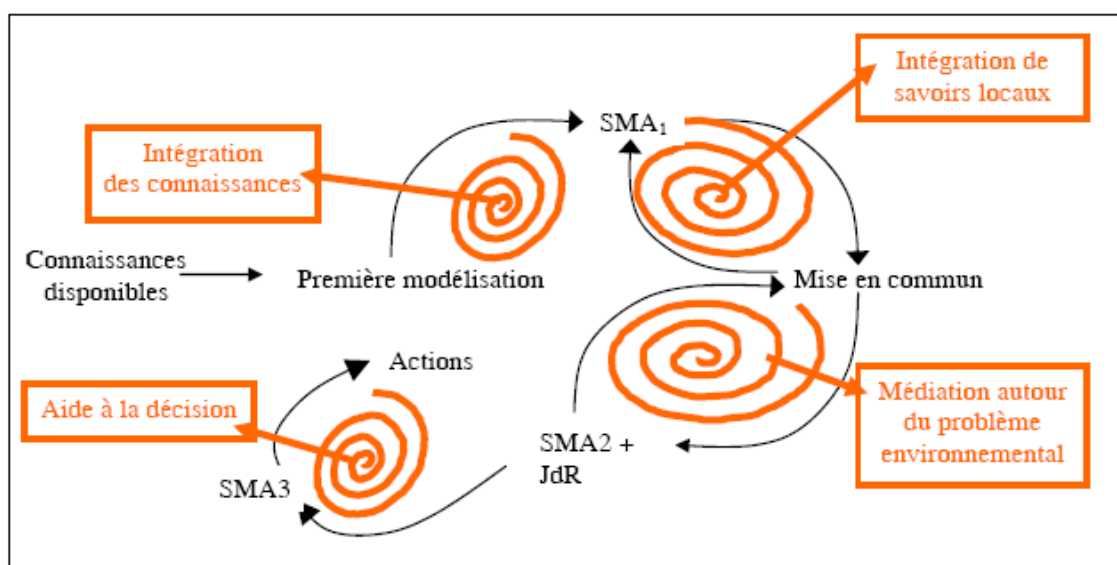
Intégration de savoirs locaux

Intégration des connaissances

$SMA_1$

Connaissances disponibles

Première modélisation

Mise en commun

Actions

Aide à la décision

Médiation autour du problème environnemental

SMA2 + JdR

SMA3